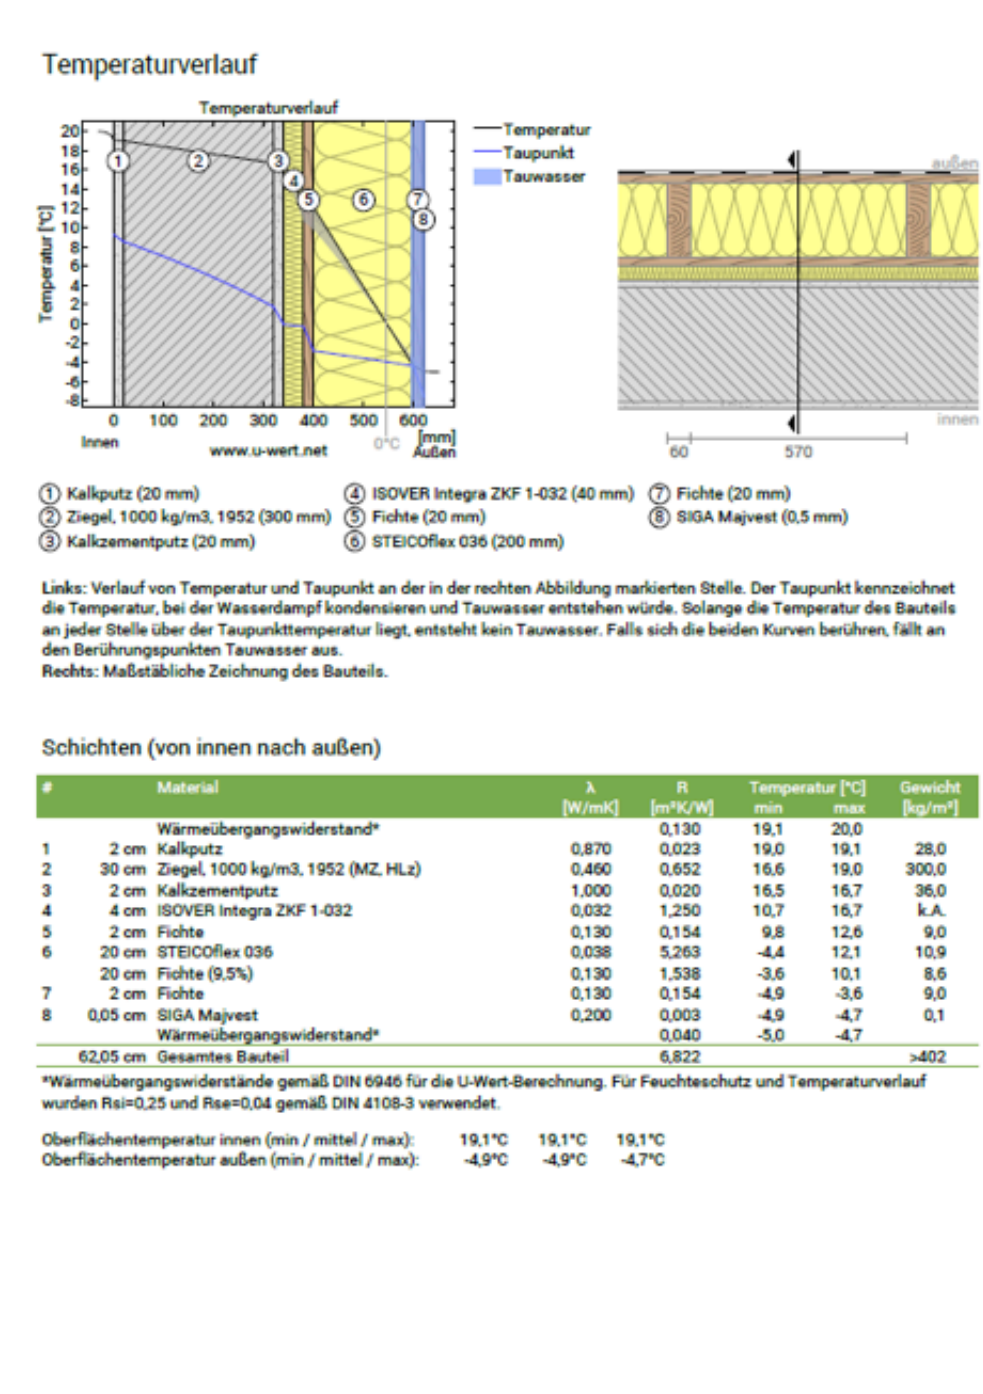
Temperaturverlauf

Temperaturverlauf

Temperatur [°C]

20
18
16
14
12
10
8
6
4
2
0
-2
-4
-6
-8

0 100 200 300 400 500 600

Innen www.u-wert.net 0°C [mm] Außen

①②③④⑤⑥⑦⑧

Temperatur
Taupunkt
Tauwasser

außen
innen

60 570

① Kalkputz (20 mm)
② Ziegel, 1000 kg/m3, 1952 (300 mm)
③ Kalkzementputz (20 mm)
④ ISOVER Integra ZKF 1-032 (40 mm)
⑤ Fichte (20 mm)
⑥ STEICOflex 036 (200 mm)
⑦ Fichte (20 mm)
⑧ SIGA Majvest (0,5 mm)

Links: Verlauf von Temperatur und Taupunkt an der in der rechten Abbildung markierten Stelle. Der Taupunkt kennzeichnet die Temperatur, bei der Wasserdampf kondensieren und Tauwasser entstehen würde. Solange die Temperatur des Bauteils an jeder Stelle über der Taupunkttemperatur liegt, entsteht kein Tauwasser. Falls sich die beiden Kurven berühren, fällt an den Berührungspunkten Tauwasser aus.
Rechts: Maßstäbliche Zeichnung des Bauteils.

Schichten (von innen nach außen)

| # | | Material | λ [W/mK] | R [m²K/W] | Temperatur [°C] min | max | Gewicht [kg/m²] |
|---|---|---|---|---|---|---|---|
| | | Wärmeübergangswiderstand* | | 0,130 | 19,1 | 20,0 | |
| 1 | 2 cm | Kalkputz | 0,870 | 0,023 | 19,0 | 19,1 | 28,0 |
| 2 | 30 cm | Ziegel, 1000 kg/m3, 1952 (MZ, HLz) | 0,460 | 0,652 | 16,6 | 19,0 | 300,0 |
| 3 | 2 cm | Kalkzementputz | 1,000 | 0,020 | 16,5 | 16,7 | 36,0 |
| 4 | 4 cm | ISOVER Integra ZKF 1-032 | 0,032 | 1,250 | 10,7 | 16,7 | k.A. |
| 5 | 2 cm | Fichte | 0,130 | 0,154 | 9,8 | 12,6 | 9,0 |
| 6 | 20 cm | STEICOflex 036 | 0,038 | 5,263 | -4,4 | 12,1 | 10,9 |
| | 20 cm | Fichte (9,5%) | 0,130 | 1,538 | -3,6 | 10,1 | 8,6 |
| 7 | 2 cm | Fichte | 0,130 | 0,154 | -4,9 | -3,6 | 9,0 |
| 8 | 0,05 cm | SIGA Majvest | 0,200 | 0,003 | -4,9 | -4,7 | 0,1 |
| | | Wärmeübergangswiderstand* | | 0,040 | -5,0 | -4,7 | |
| | 62,05 cm | Gesamtes Bauteil | | 6,822 | | | >402 |

*Wärmeübergangswiderstände gemäß DIN 6946 für die U-Wert-Berechnung. Für Feuchteschutz und Temperaturverlauf wurden Rsi=0,25 und Rse=0,04 gemäß DIN 4108-3 verwendet.

Oberflächentemperatur innen (min / mittel / max): 19,1°C 19,1°C 19,1°C
Oberflächentemperatur außen (min / mittel / max): -4,9°C -4,9°C -4,7°C